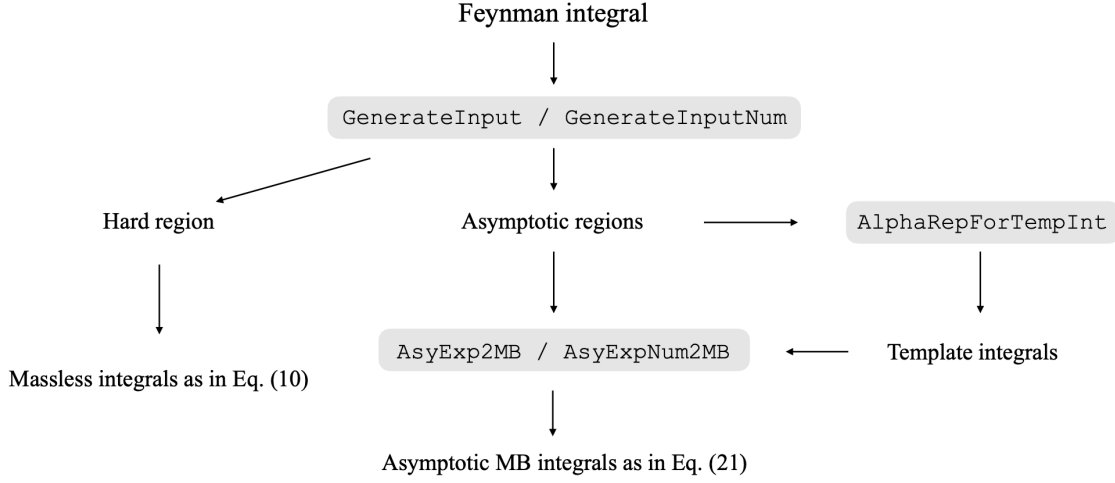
Feynman integral

GenerateInput / GenerateInputNum

Hard region

Asymptotic regions

AlphaRepForTempInt

Massless integrals as in Eq. (10)

AsyExp2MB / AsyExpNum2MB

Template integrals

Asymptotic MB integrals as in Eq. (21)